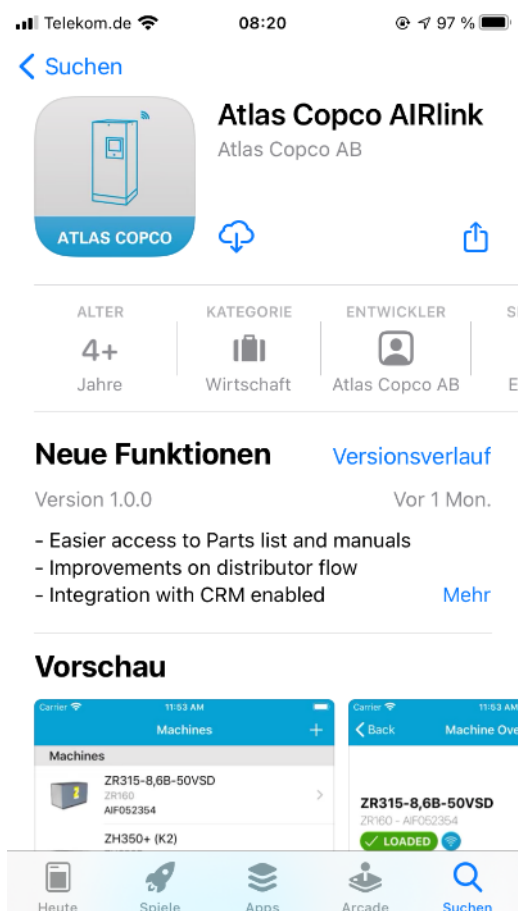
Telekom.de 08:20 97 %

Suchen

Atlas Copco AIRlink
Atlas Copco AB

ATLAS COPCO

ALTER
4+
Jahre

KATEGORIE
Wirtschaft

ENTWICKLER
Atlas Copco AB

S
E

Neue Funktionen
Versionsverlauf

Version 1.0.0
Vor 1 Mon.

- Easier access to Parts list and manuals
- Improvements on distributor flow
- Integration with CRM enabled
Mehr

Vorschau

Carrier 11:53 AM
Machines +
Machines
ZR315-8,6B-50VSD
ZR160
AIF052354
ZH350+ (K2)

Carrier 11:53 AM
Back Machine Ove
ZR315-8,6B-50VSD
ZR160 - AIF052354
LOADED

Heute
Spiele
Apps
Arcade
Suchen